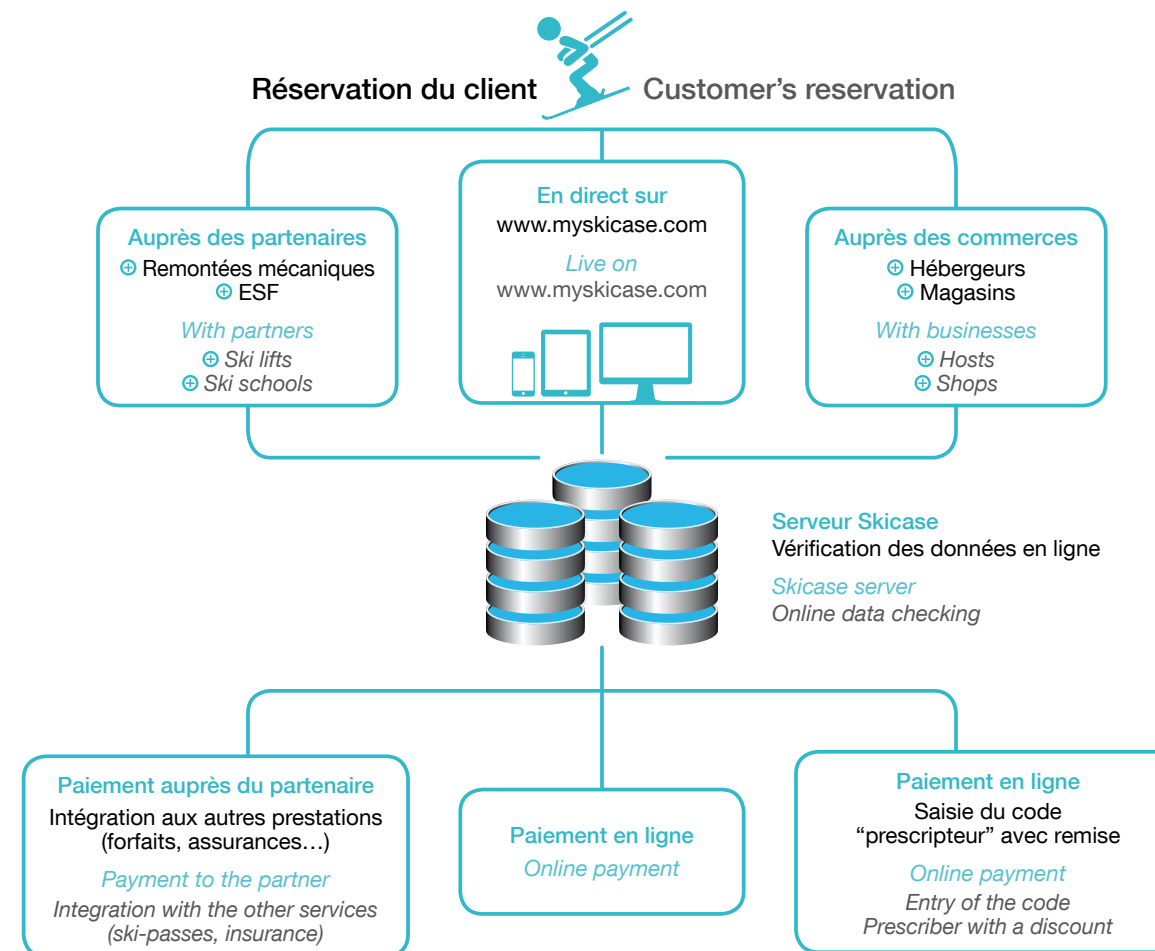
Réservation du client Customer's reservation

Auprès des partenaires
⊕ Remontées mécaniques
⊕ ESF
With partners
⊕ Ski lifts
⊕ Ski schools

En direct sur
www.myskicase.com
Live on
www.myskicase.com

Auprès des commerces
⊕ Hébergeurs
⊕ Magasins
With businesses
⊕ Hosts
⊕ Shops

Serveur Skicase
Vérification des données en ligne
Skicase server
Online data checking

Paiement auprès du partenaire
Intégration aux autres prestations (forfaits, assurances…)
Payment to the partner
Integration with the other services (ski-passes, insurance)

Paiement en ligne
Online payment

Paiement en ligne
Saisie du code "prescripteur" avec remise
Online payment
Entry of the code Prescriber with a discount